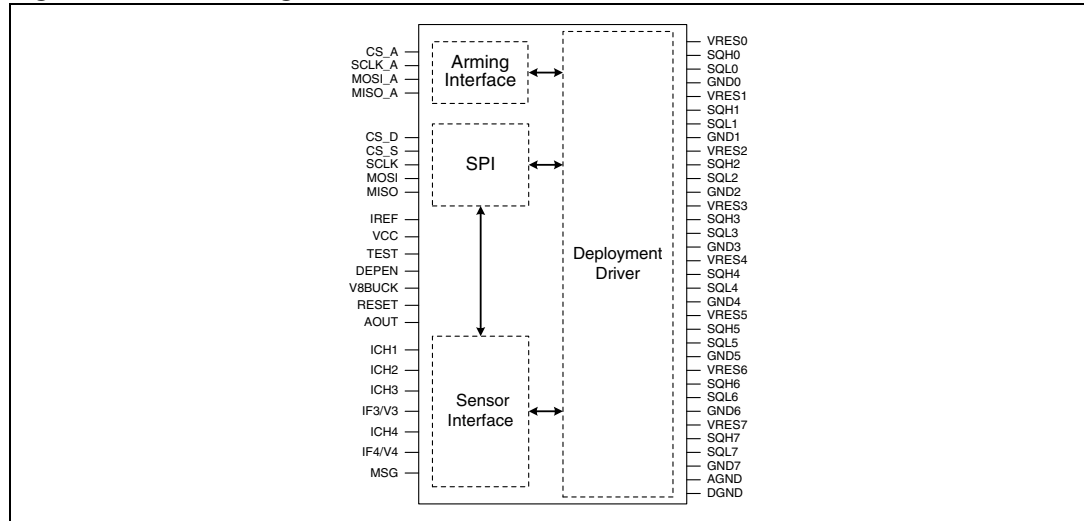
CS_A
SCLK_A
MOSI_A
MISO_A

Arming Interface

CS_D
CS_S
SCLK
MOSI
MISO

SPI

IREF
VCC
TEST
DEPEN
V8BUCK
RESET
AOUT

ICH1
ICH2
ICH3
IF3/V3
ICH4
IF4/V4
MSG

Sensor Interface

Deployment Driver

VRES0
SQH0
SQL0
GND0
VRES1
SQH1
SQL1
GND1
VRES2
SQH2
SQL2
GND2
VRES3
SQH3
SQL3
GND3
VRES4
SQH4
SQL4
GND4
VRES5
SQH5
SQL5
GND5
VRES6
SQH6
SQL6
GND6
VRES7
SQH7
SQL7
GND7
AGND
DGND